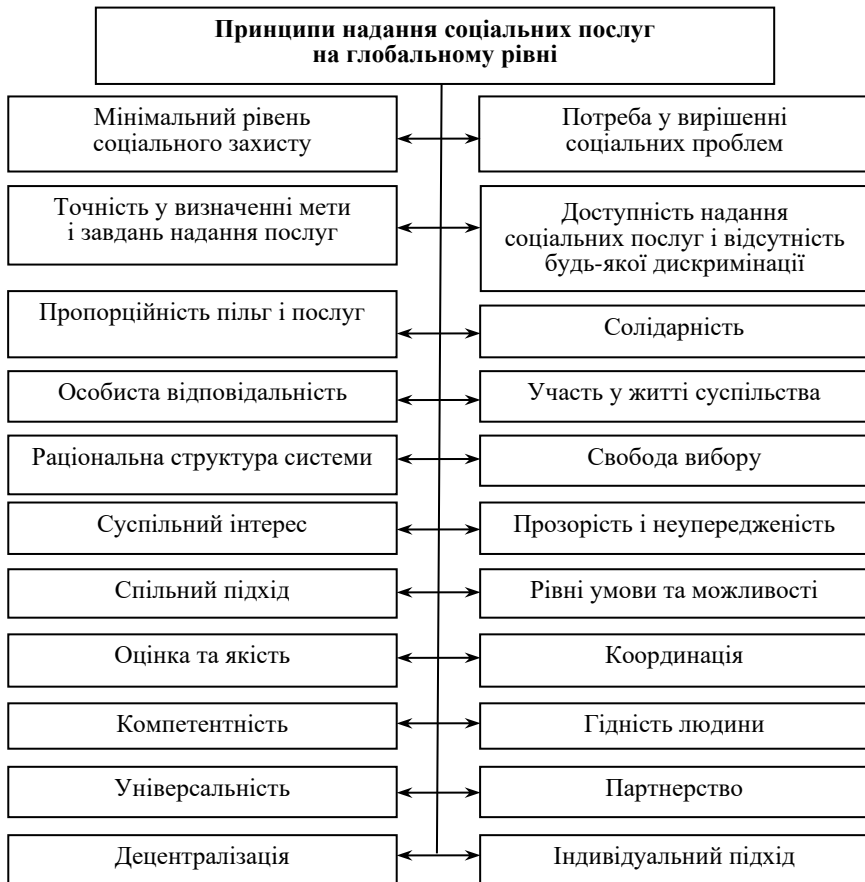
Принципи надання соціальних послуг на глобальному рівні

Мінімальний рівень соціального захисту

Потреба у вирішенні соціальних проблем

Точність у визначенні мети і завдань надання послуг

Доступність надання соціальних послуг і відсутність будь-якої дискримінації

Пропорційність пільг і послуг

Солідарність

Особиста відповідальність

Участь у житті суспільства

Раціональна структура системи

Свобода вибору

Суспільний інтерес

Прозорість і неупередженість

Спільний підхід

Рівні умови та можливості

Оцінка та якість

Координація

Компетентність

Гідність людини

Універсальність

Партнерство

Децентралізація

Індивідуальний підхід